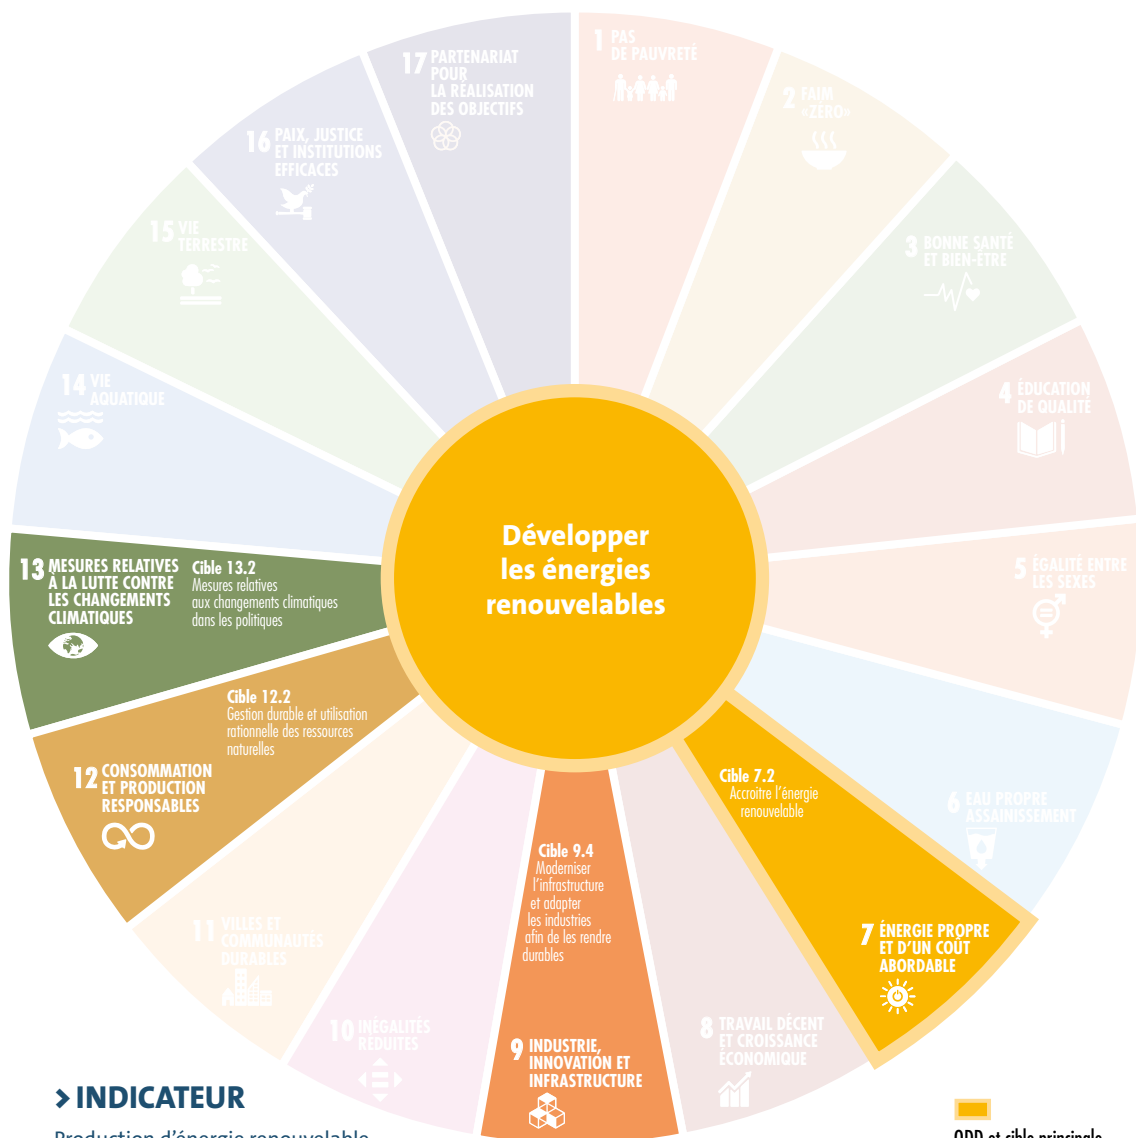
Développer les énergies renouvelables

1 PAS DE PAUVRETÉ

2 FAIM «ZÉRO»

3 BONNE SANTÉ ET BIEN-ÊTRE

4 ÉDUCATION DE QUALITÉ

5 ÉGALITÉ ENTRE LES SEXES

6 EAU PROPRE ASSAINISSEMENT

Cible 7.2
Accroître l'énergie renouvelable

7 ÉNERGIE PROPRE ET D'UN COÛT ABORDABLE

8 TRAVAIL DÉCENT ET CROISSANCE ÉCONOMIQUE

Cible 9.4
Moderniser l'infrastructure et adapter les industries afin de les rendre durables

9 INDUSTRIE, INNOVATION ET INFRASTRUCTURE

10 INÉGALITÉS RÉDUITES

11 VILLES ET COMMUNAUTÉS DURABLES

Cible 12.2
Gestion durable et utilisation rationnelle des ressources naturelles

12 CONSOMMATION ET PRODUCTION RESPONSABLES

13 MESURES RELATIVES À LA LUTTE CONTRE LES CHANGEMENTS CLIMATIQUES

Cible 13.2
Mesures relatives aux changements climatiques dans les politiques

14 VIE AQUATIQUE

15 VIE TERRESTRE

16 PAIX, JUSTICE ET INSTITUTIONS EFFICACES

17 PARTENARIAT POUR LA RÉALISATION DES OBJECTIFS

> INDICATEUR

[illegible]

ODD et cible principale